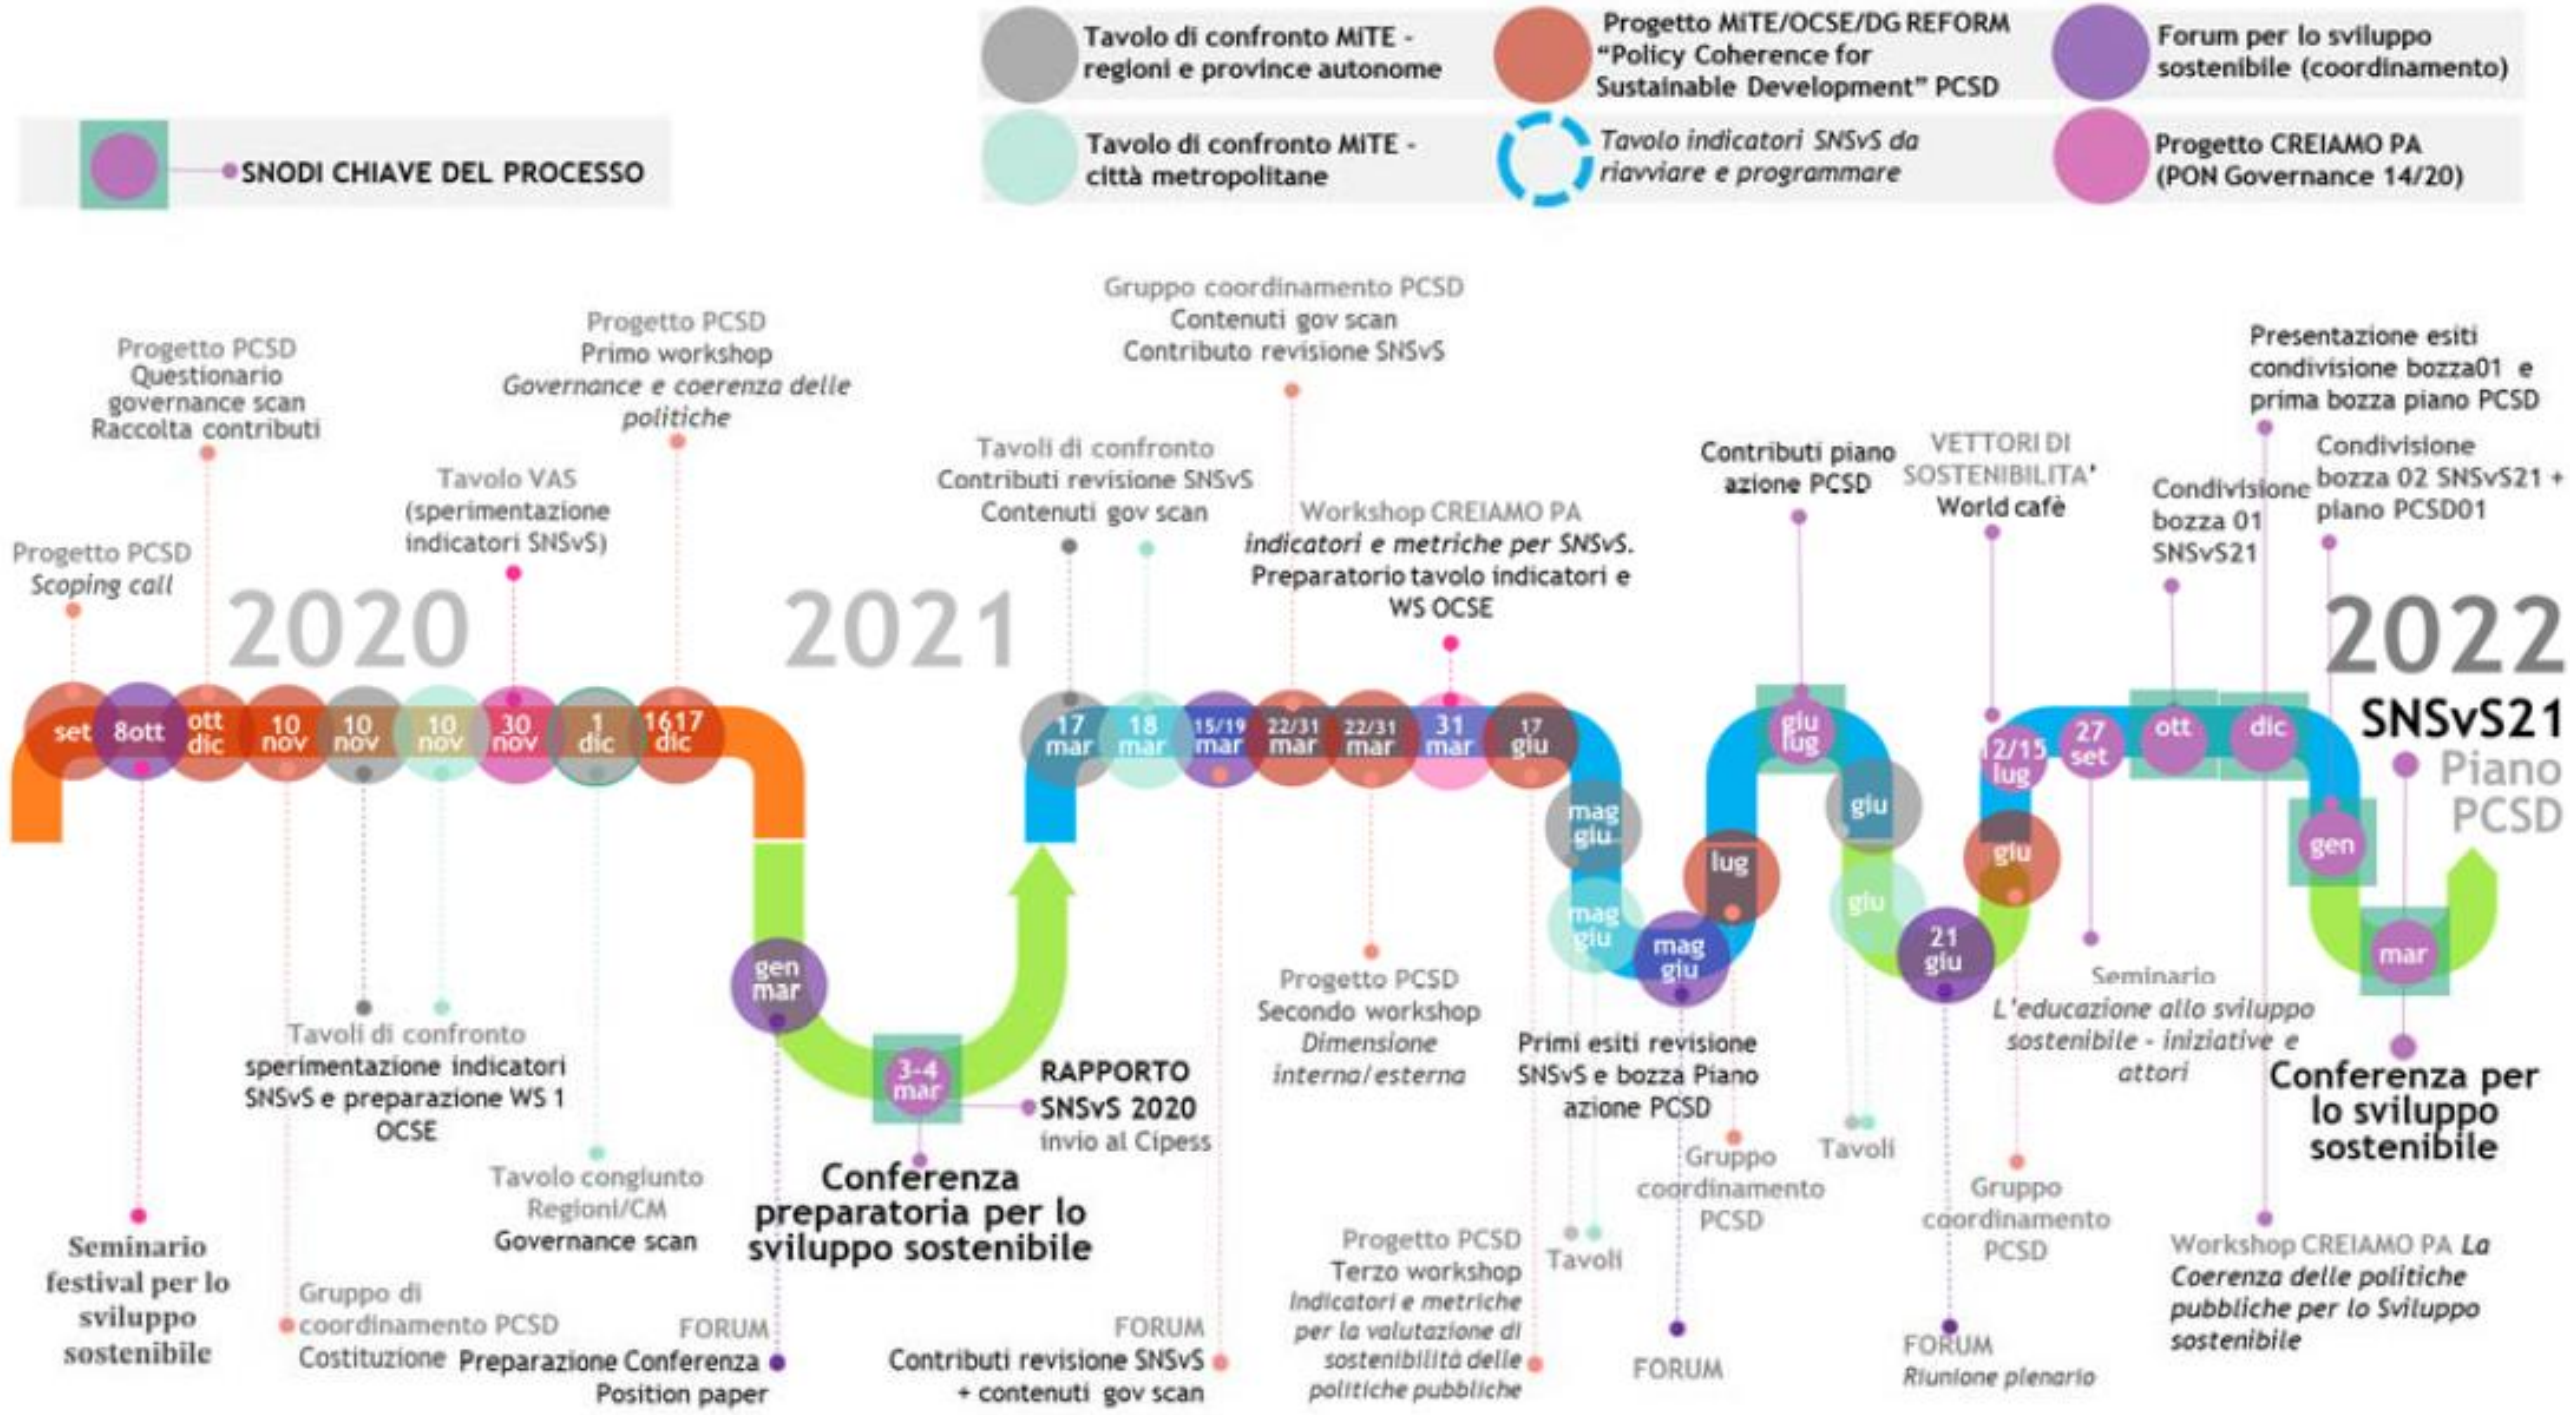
Tavolo di confronto MITE - regioni e province autonome

Progetto MITE/OCSE/DG REFORM "Policy Coherence for Sustainable Development" PCSD

Forum per lo sviluppo sostenibile (coordinamento)

SNODI CHIAVE DEL PROCESSO

Tavolo di confronto MITE - città metropolitane

*Tavolo indicatori SNSvS da riavviare e programmare*

Progetto CREIAMO PA (PON Governance 14/20)

2020

2021

2022

Progetto PCSD *Scoping call*

Progetto PCSD Questionario governance scan Raccolta contributi

Tavolo VAS (sperimentazione indicatori SNSvS)

Progetto PCSD Primo workshop *Governance e coerenza delle politiche*

Tavoli di confronto Contributi revisione SNSvS Contenuti gov scan

Gruppo coordinamento PCSD Contenuti gov scan Contributo revisione SNSvS

Workshop CREIAMO PA *indicatori e metriche per SNSvS.* Preparatorio tavolo indicatori e WS OCSE

Contributi piano azione PCSD

VETTORI DI SOSTENIBILITA' World cafè

Condivisione bozza 01 SNSvS21

Presentazione esiti condivisione bozza01 e prima bozza piano PCSD

Condivisione bozza 02 SNSvS21 + piano PCSD01

set 8ott ott dic 10 nov 10 nov 10 nov 30 nov 1 dic 1617 dic

gen mar 3-4 mar

17 mar 18 mar 15/19 mar 22/31 mar 22/31 mar 31 mar 17 giu

mag giu mag giu mag giu lug giu lug giu giu 21 giu giu 12/15 lug 27 set ott dic gen mar

SNSvS21 Piano PCSD

Seminario festival per lo sviluppo sostenibile

Gruppo di coordinamento PCSD Costituzione

Tavoli di confronto sperimentazione indicatori SNSvS e preparazione WS 1 OCSE

Tavolo congiunto Regioni/CM Governance scan

FORUM Preparazione Conferenza Position paper

Conferenza preparatoria per lo sviluppo sostenibile

RAPPORTO SNSvS 2020 invio al Cipess

FORUM Contributi revisione SNSvS + contenuti gov scan

Progetto PCSD Secondo workshop *Dimensione interna/esterna*

Progetto PCSD Terzo workshop *Indicatori e metriche per la valutazione di sostenibilità delle politiche pubbliche*

Tavoli

Primi esiti revisione SNSvS e bozza Piano azione PCSD

FORUM

Gruppo coordinamento PCSD

Tavoli

FORUM *Riunione plenaria*

Gruppo coordinamento PCSD

Seminario *L'educazione allo sviluppo sostenibile - iniziative e attori*

Workshop CREIAMO PA *La Coerenza delle politiche pubbliche per lo Sviluppo sostenibile*

Conferenza per lo sviluppo sostenibile